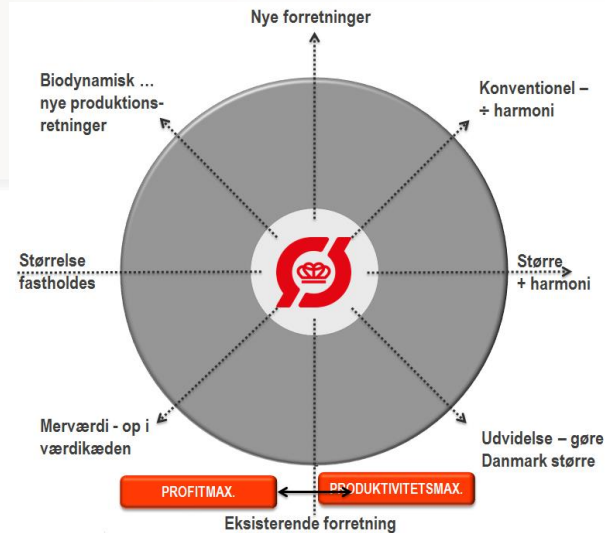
Nye forretninger

Biodynamisk … nye produktionsretninger

Konventionel – ÷ harmoni

Størrelse fastholdes

Større + harmoni

Merværdi - op i værdikæden

Udvidelse – gøre Danmark større

PROFITMAX.

PRODUKTIVITETSMAX.

Eksisterende forretning